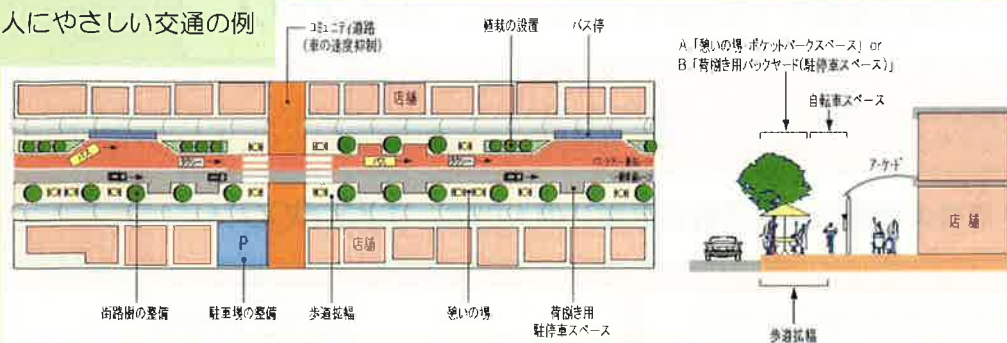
人にやさしい交通の例

コミュニティ道路
(車の速度抑制)

植栽の設置

バス停

店舗

バス

タクシー

バス

タクシー

バスレーン

一般車レーン

P

店舗

街路樹の整備

駐車場の整備

歩道拡幅

憩いの場

荷捌き用
駐停車スペース

A「憩いの場・ポケットパークスペース」or
B「荷捌き用バックヤード(駐停車スペース)」

自転車スペース

アーケード

店舗

歩道拡幅